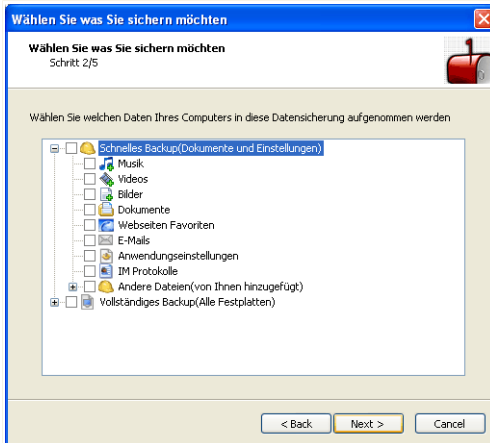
Wählen Sie was Sie sichern möchten

Wählen Sie was Sie sichern möchten
Schritt 2/5

Wählen Sie welchen Daten Ihres Computers in diese Datensicherung aufgenommen werden

Schnelles Backup(Dokumente und Einstellungen)
Musik
Videos
Bilder
Dokumente
Webseiten Favoriten
E-Mails
Anwendungseinstellungen
IM Protokolle
Andere Dateien(von Ihnen hinzugefügt)
Vollständiges Backup(Alle Festplatten)

< Back
Next >
Cancel